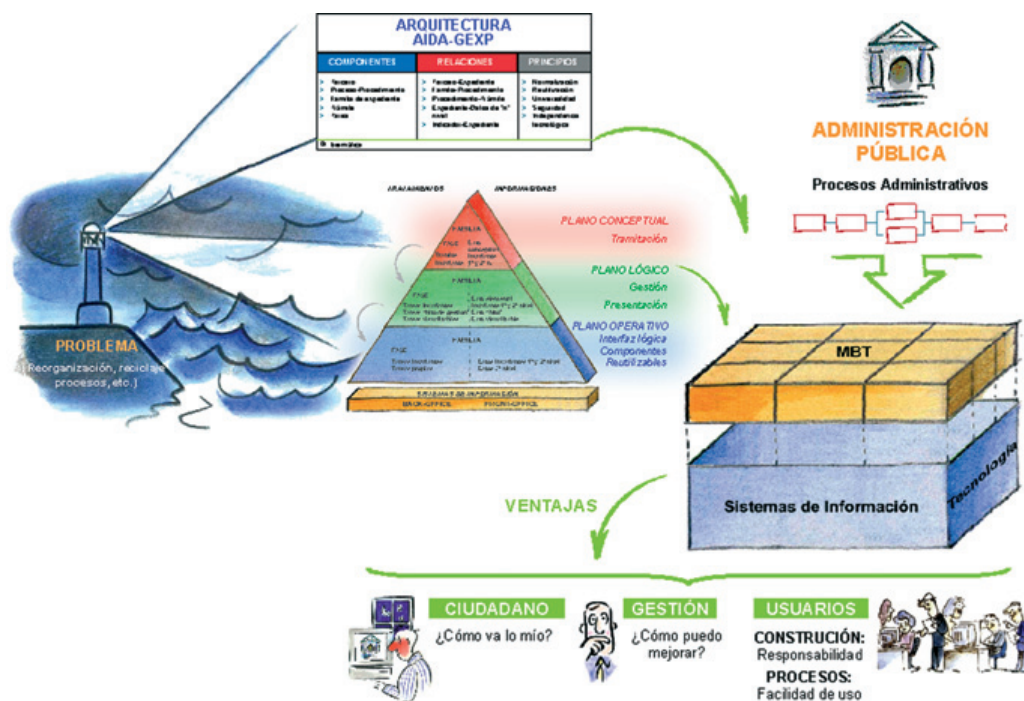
ARQUITECTURA
AIDA-GEXP

| COMPONENTES | RELACIONES | PRINCIPIOS |
|---|---|---|
| Proceso, Procedimiento, Familia de expediente, Trámite, Fases | Proceso-Expediente, Familia-Procedimiento, Procedimiento-Trámite, Expediente-Datos de "n" nivel, Indicador-Expediente | Normalización, Reutilización, Universalidad, Seguridad, Independencia tecnológica |

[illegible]

PROBLEMA
(Reorganización, reciclaje procesos, etc.)

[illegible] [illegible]

FAMILIA
FASE
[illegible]

PLANO CONCEPTUAL
Tramitación

PLANO LÓGICO
Gestión
Presentación

PLANO OPERATIVO
Interfaz lógica
Componentes
Reutilizables

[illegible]
BACK-OFFICE FRONT-OFFICE

ADMINISTRACIÓN PÚBLICA
Procesos Administrativos

MBT
Tecnología
Sistemas de Información

VENTAJAS

CIUDADANO
¿Cómo va lo mío?

GESTIÓN
¿Cómo puedo mejorar?

USUARIOS
CONSTRUCIÓN:
Responsabilidad
PROCESOS:
Facilidad de uso